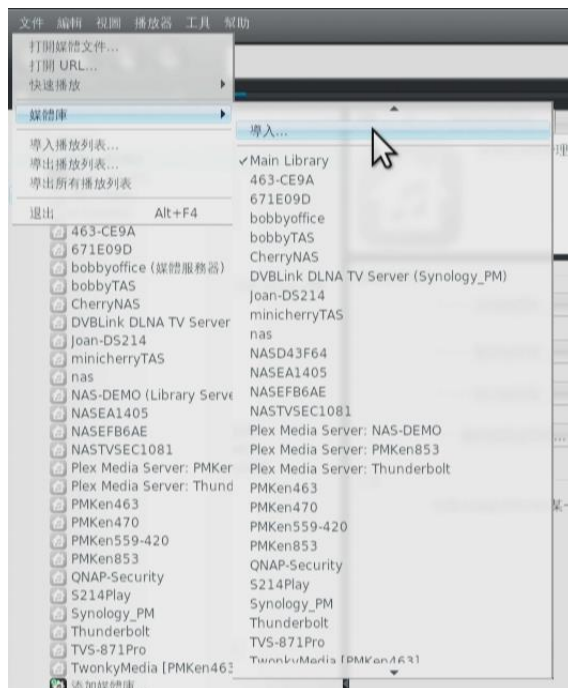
文件 編輯 視圖 播放器 工具 幫助
打開媒體文件...
打開 URL...
快速播放
媒體庫
導入播放列表...
導出播放列表...
導出所有播放列表
退出 Alt+F4

463-CE9A
671E09D
bobbyoffice (媒體服務器)
bobbyTAS
CherryNAS
DVBLink DLNA TV Server
Joan-DS214
minicherryTAS
nas
NAS-DEMO (Library Serve
NASEA1405
NASEFB6AE
NASTVSEC1081
Plex Media Server: PMKer
Plex Media Server: Thund
PMKen463
PMKen470
PMKen559-420
PMKen853
QNAP-Security
S214Play
Synology_PM
Thunderbolt
TVS-871Pro
TwonkyMedia [PMKen463
添加媒體庫

導入...
✓Main Library
463-CE9A
671E09D
bobbyoffice
bobbyTAS
CherryNAS
DVBLink DLNA TV Server (Synology_PM)
Joan-DS214
minicherryTAS
nas
NASD43F64
NASEA1405
NASEFB6AE
NASTVSEC1081
Plex Media Server: NAS-DEMO
Plex Media Server: PMKen853
Plex Media Server: Thunderbolt
PMKen463
PMKen470
PMKen559-420
PMKen853
QNAP-Security
S214Play
Synology_PM
Thunderbolt
TVS-871Pro
TwonkyMedia [PMKen463]